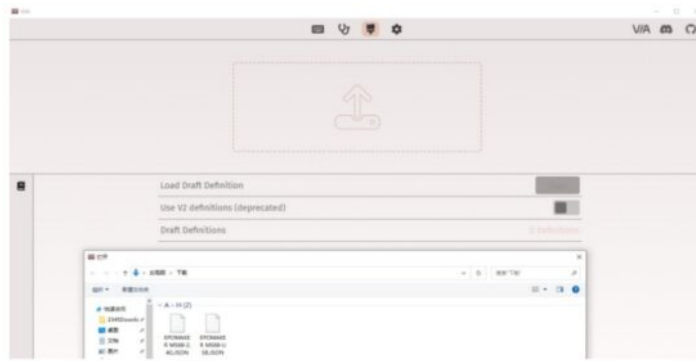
VIA

Load Draft Definition

Use V2 definitions (deprecated)

Draft Definitions

0 Definitions

打开

此电脑 › 下载

搜索"下载"

组织 ▾ 新建文件夹

A - H (2)

快速访问

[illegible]

桌面

文档

图片

EPOMAKER M500-1 40.JSON

EPOMAKER M500-1 58.JSON